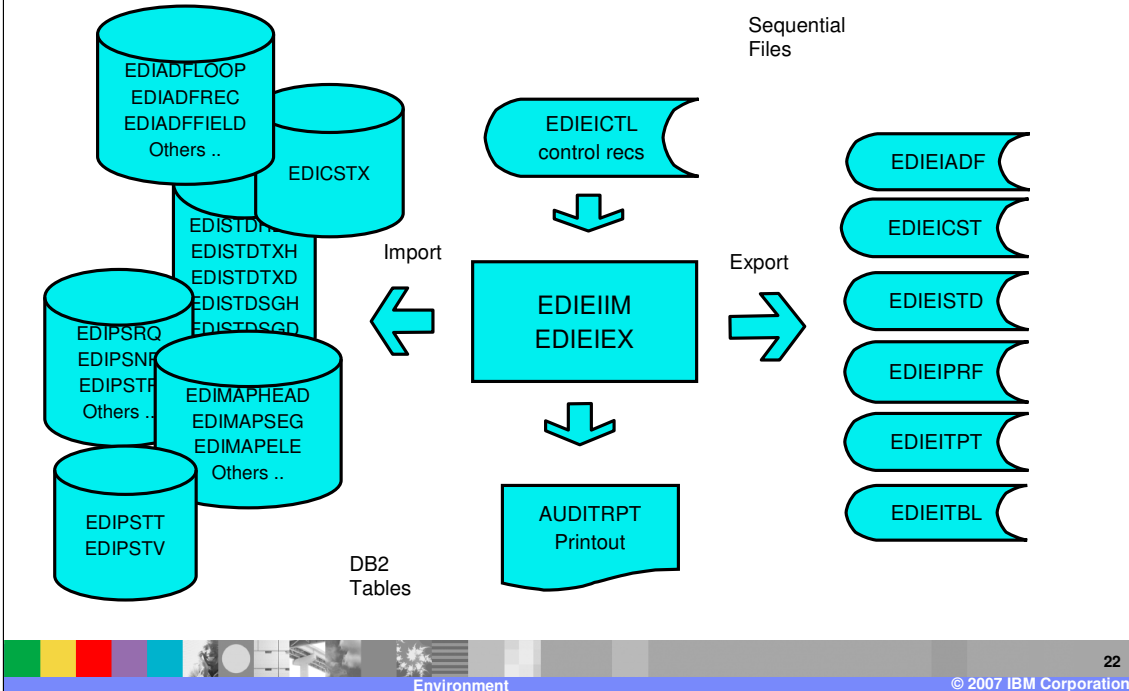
Sequential Files

EDIADFLOOP
EDIADFREC
EDIADFFIELD
Others ..

EDICSTX

EDISTDT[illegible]
EDISTDTXH
EDISTDTXD
EDISTDSGH
EDISTDSGD

EDIPSRQ
EDIPSN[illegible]
EDIPSTP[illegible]
Others ..

EDIMAPHEAD
EDIMAPSEG
EDIMAPELE
Others ..

EDIPSTT
EDIPSTV

EDIEICTL
control recs

Import

Export

EDIEIIM
EDIEIEX

AUDITRPT
Printout

DB2
Tables

EDIEIADF
EDIEICST
EDIEISTD
EDIEIPRF
EDIEITPT
EDIEITBL

22

Environment

© 2007 IBM Corporation